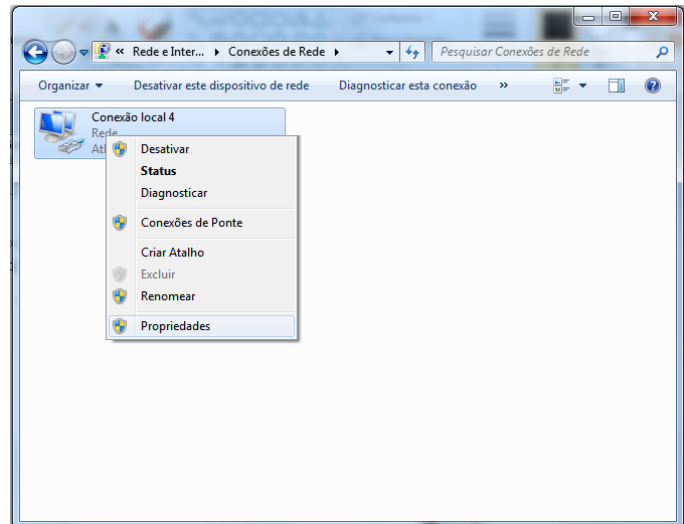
« Rede e Inter... ▸ Conexões de Rede ▸

Pesquisar Conexões de Rede

Organizar ▾ Desativar este dispositivo de rede Diagnosticar esta conexão »

Conexão local 4
Rede
Atl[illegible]

Desativar
Status
Diagnosticar
Conexões de Ponte
Criar Atalho
Excluir
Renomear
Propriedades